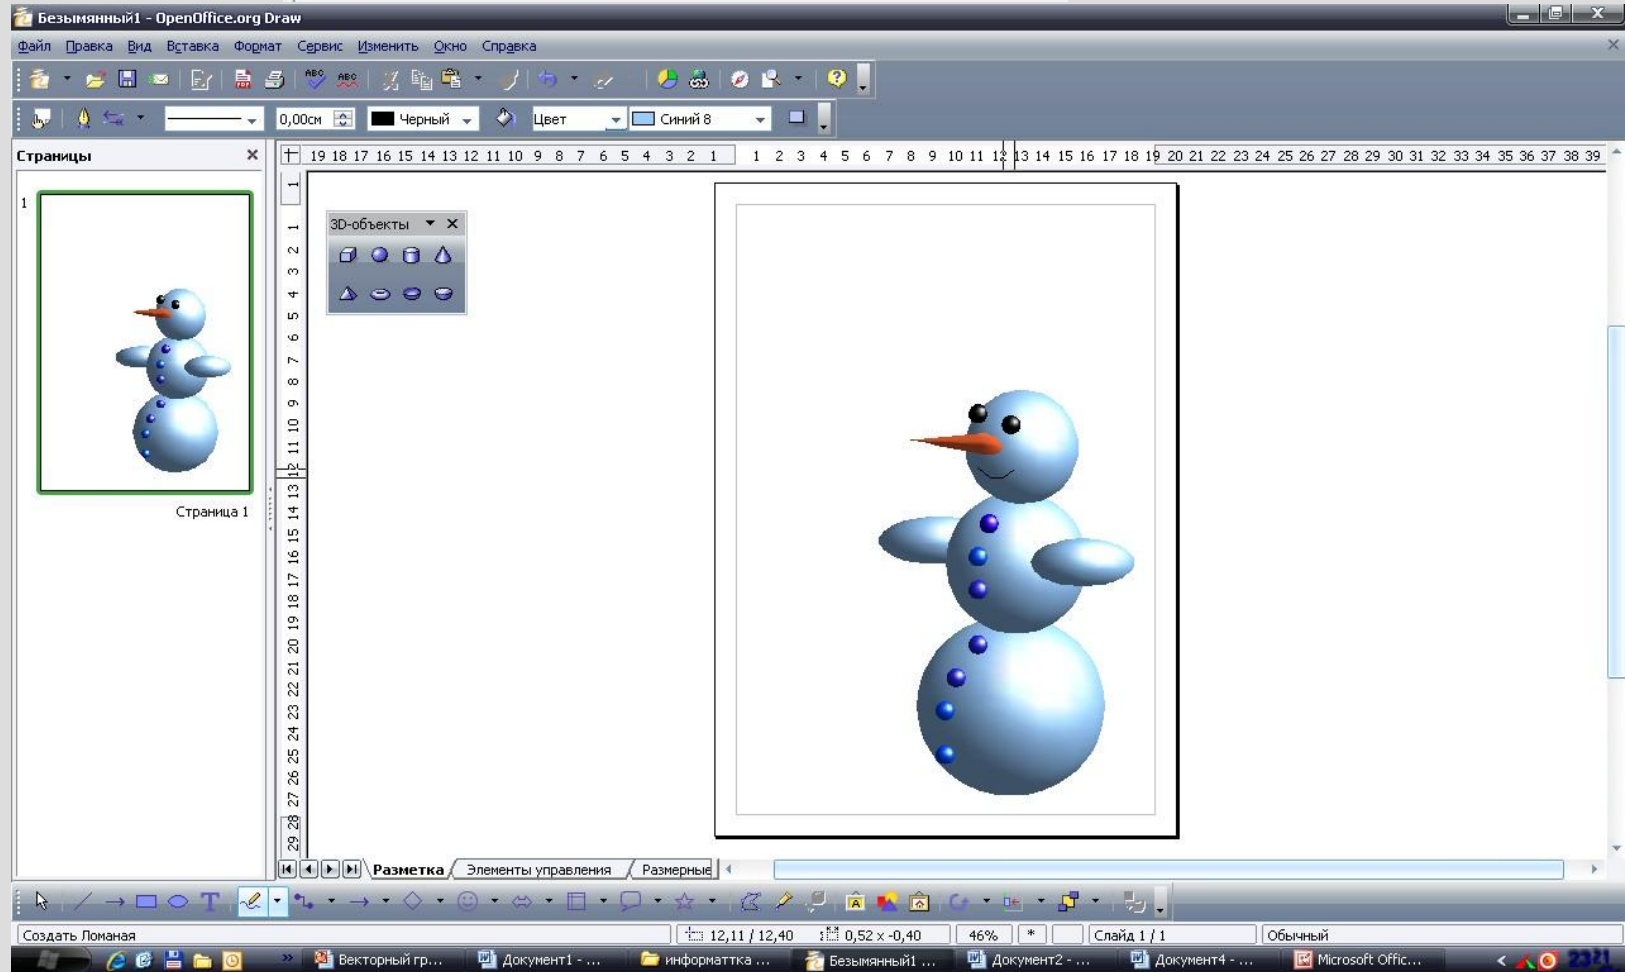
Безымянный1 - OpenOffice.org Draw

Файл Правка Вид Вставка Формат Сервис Изменить Окно Справка

0,00см Черный Цвет Синий 8

Страницы

1

Страница 1

19 18 17 16 15 14 13 12 11 10 9 8 7 6 5 4 3 2 1 1 2 3 4 5 6 7 8 9 10 11 12 13 14 15 16 17 18 19 20 21 22 23 24 25 26 27 28 29 30 31 32 33 34 35 36 37 38 39

1 1 2 3 4 5 6 7 8 9 10 11 12 13 14 15 16 17 18 19 20 21 22 23 24 25 26 27 28 29

3D-объекты

Разметка Элементы управления Размерные

Создать Ломаная 12,11 / 12,40 0,52 x -0,40 46% * Слайд 1 / 1 Обычный

Векторный гр... Документ1 - ... информаттка ... Безымянный1 ... Документ2 - ... Документ4 - ... Microsoft Offic... 23:21